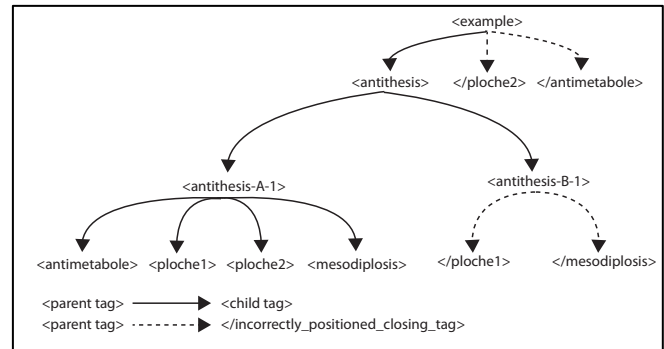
<example>

<antithesis> </ploche2> </antimetabole>

<antithesis-A-1> <antithesis-B-1>

<antimetabole> <ploche1> <ploche2> <mesodiplosis> </ploche1> </mesodiplosis>

<parent tag> <child tag>

<parent tag> </incorrectly_positioned_closing_tag>